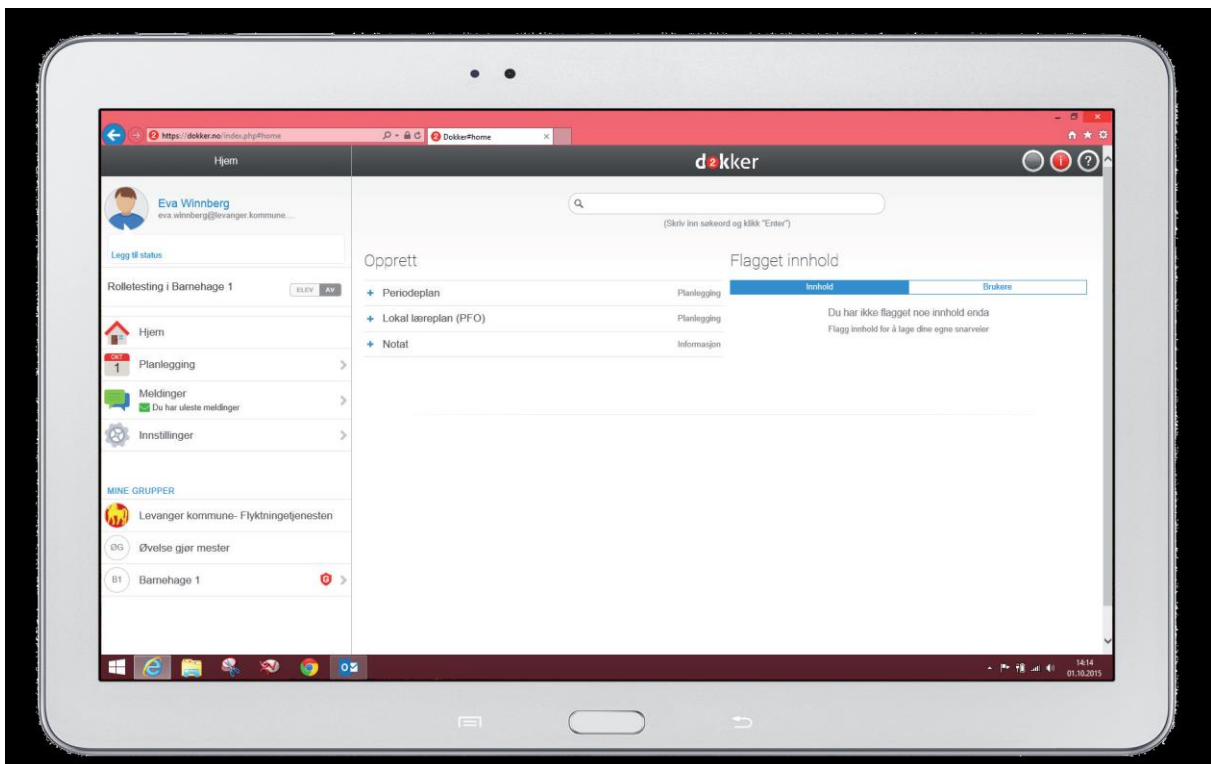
https://dokker.no/index.php#home

Dokker#home

Hjem

dokker

Eva Winnberg
eva.winnberg@levanger.kommune...

Legg til status

Rolletesting i Barnehage 1

ELEV AV

Hjem

OKT
1

Planlegging

Meldinger
Du har uleste meldinger

Innstillinger

MINE GRUPPER

Levanger kommune- Flyktningetjenesten

ØG Øvelse gjør mester

B1 Barnehage 1

(Skriv inn søkeord og klikk "Enter")

Opprett

+ Periodeplan Planlegging

+ Lokal læreplan (PFO) Planlegging

+ Notat Informasjon

Flagget innhold

Innhold

Brukere

Du har ikke flagget noe innhold enda

Flagg innhold for å lage dine egne snarveier

14:14
01.10.2015